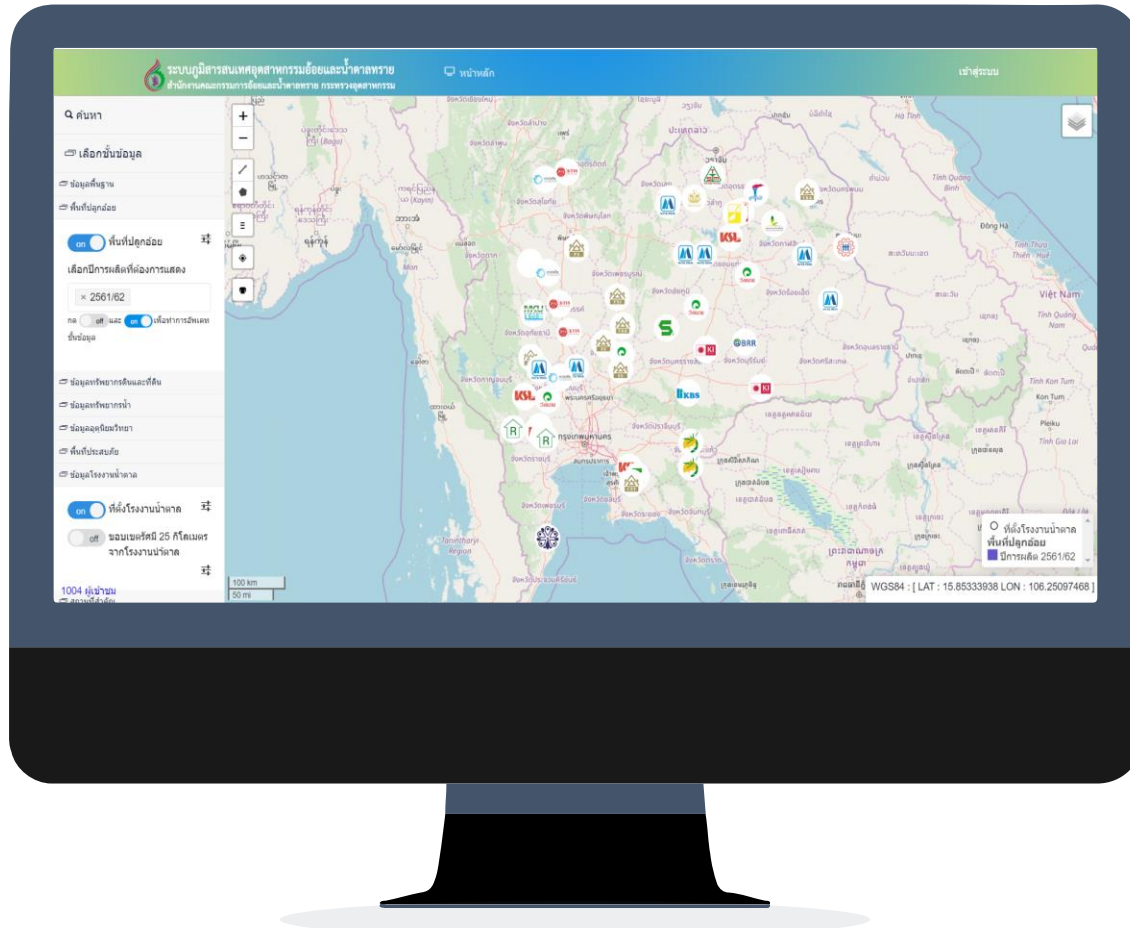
ระบบภูมิสารสนเทศอุตสาหกรรมอ้อยและน้ำตาลทราย
สำนักงานคณะกรรมการอ้อยและน้ำตาลทราย กระทรวงอุตสาหกรรม

หน้าหลัก

เข้าสู่ระบบ

ค้นหา

เลือกชั้นข้อมูล

ข้อมูลพื้นฐาน

พื้นที่ปลูกอ้อย

on พื้นที่ปลูกอ้อย

เลือกปีการผลิตที่ต้องการแสดง

× 2561/62

กด off และ on เพื่อทำการอัพเดทชั้นข้อมูล

ข้อมูลทรัพยากรดินและที่ดิน

ข้อมูลทรัพยากรน้ำ

ข้อมูลอุตุนิยมวิทยา

พื้นที่ประสบภัย

ข้อมูลโรงงานน้ำตาล

on ที่ตั้งโรงงานน้ำตาล

off ขอบเขตรัศมี 25 กิโลเมตร จากโรงงานน้ำตาล

1004 ผู้เข้าชม

KSL

BRR

KBS

KSL

Việt Nam

Hà Tĩnh

Đồng Hà

Pleiku

Kon Tum

100 km
50 mi

ที่ตั้งโรงงานน้ำตาล
พื้นที่ปลูกอ้อย
ปีการผลิต 2561/62

WGS84 : [ LAT : 15.85333938 LON : 106.25097468 ]